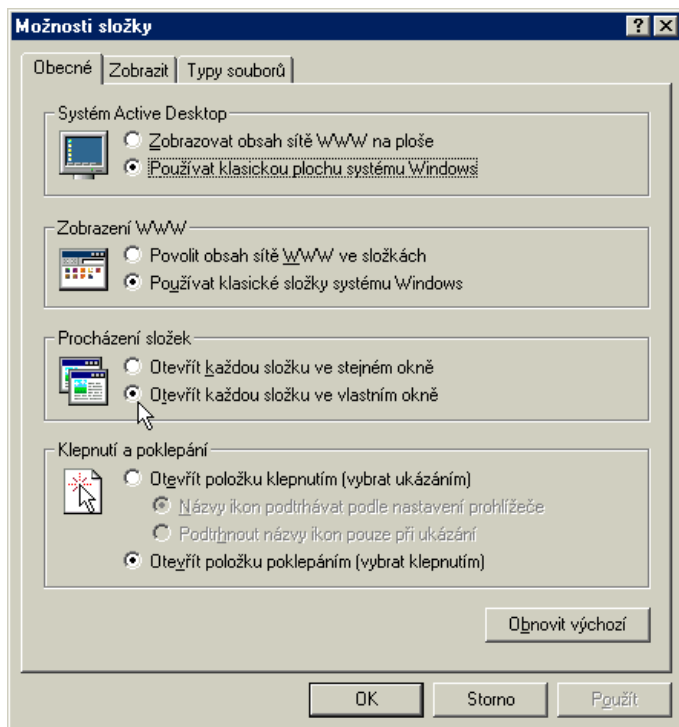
Možnosti složky

? ×

Obecné | Zobrazit | Typy souborů

Systém Active Desktop

Zobrazovat obsah sítě WWW na ploše

Používat klasickou plochu systému Windows

Zobrazení WWW

Povolit obsah sítě WWW ve složkách

Používat klasické složky systému Windows

Procházení složek

Otevřít každou složku ve stejném okně

Otevřít každou složku ve vlastním okně

Klepnutí a poklepání

Otevřít položku klepnutím (vybrat ukázáním)

Názvy ikon podtrhávat podle nastavení prohlížeče

Podtrhnout názvy ikon pouze při ukázání

Otevřít položku poklepáním (vybrat klepnutím)

Obnovit výchozí

OK

Storno

Použít